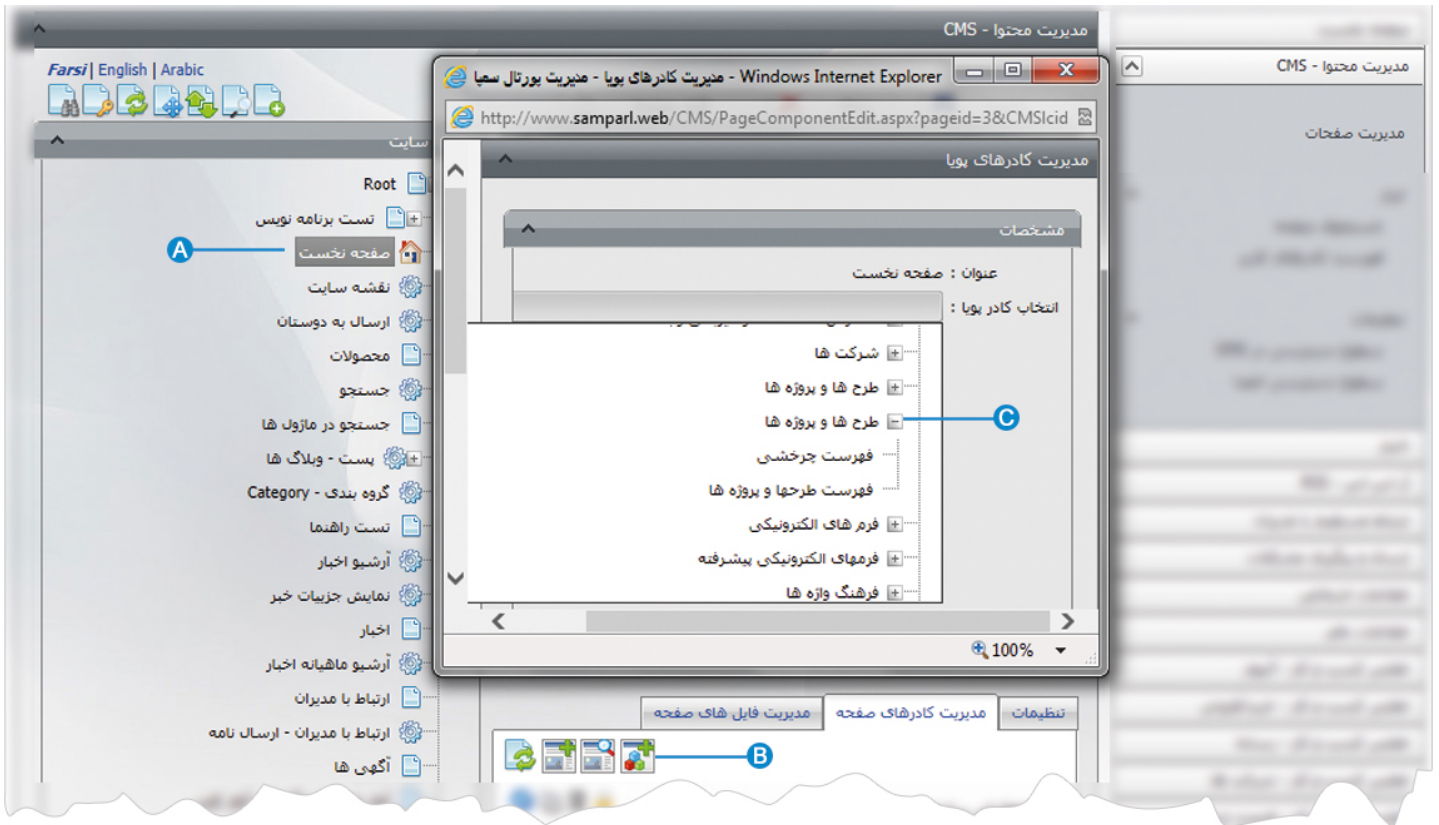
مدیریت محتوا - CMS

Farsi | English | Arabic

سایت

Root
تست برنامه نویس
صفحه نخست
A
نقشه سایت
ارسال به دوستان
محصولات
جستجو
جستجو در ماژول ها
پست - وبلاگ ها
گروه بندی - Category
تست راهنما
آرشیو اخبار
نمایش جزییات خبر
اخبار
آرشیو ماهیانه اخبار
ارتباط با مدیران
ارتباط با مدیران - ارسال نامه
آگهی ها

مدیریت کادرهای پویا - مدیریت پورتال سما - Windows Internet Explorer
http://www.samparl.web/CMS/PageComponentEdit.aspx?pageid=3&CMSIcid

مدیریت کادرهای پویا
مشخصات
عنوان : صفحه نخست
انتخاب کادر پویا :
شرکت ها
طرح ها و پروژه ها
طرح ها و پروژه ها
C
فهرست چرخشی
فهرست طرحها و پروژه ها
فرم های الکترونیکی
فرمهای الکترونیکی پیشرفته
فرهنگ واژه ها
100%

تنظیمات
مدیریت کادرهای صفحه
مدیریت فایل های صفحه
B

مدیریت محتوا - CMS
مدیریت صفحات